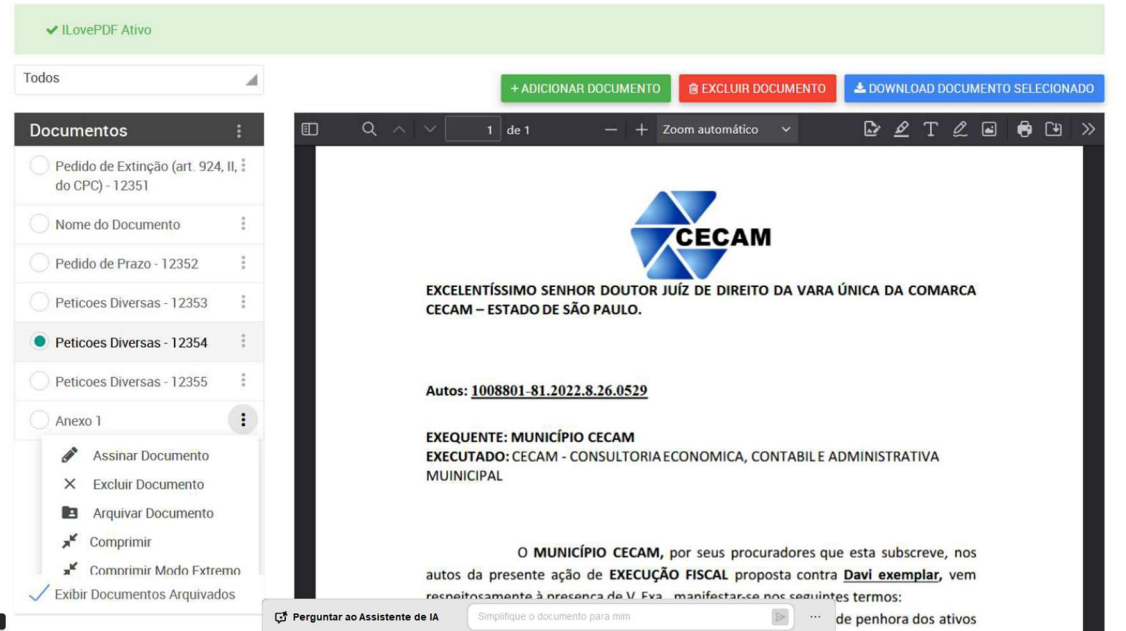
ILovePDF Ativo

Todos

+ ADICIONAR DOCUMENTO

EXCLUIR DOCUMENTO

DOWNLOAD DOCUMENTO SELECIONADO

Documentos

Pedido de Extinção (art. 924, II, do CPC) - 12351

Nome do Documento

Pedido de Prazo - 12352

Peticoes Diversas - 12353

Peticoes Diversas - 12354

Peticoes Diversas - 12355

Anexo 1

Assinar Documento

Excluir Documento

Arquivar Documento

Comprimir

Comprimir Modo Extremo

Exibir Documentos Arquivados

1 de 1

Zoom automático

CECAM

EXCELENTÍSSIMO SENHOR DOUTOR JUÍZ DE DIREITO DA VARA ÚNICA DA COMARCA CECAM – ESTADO DE SÃO PAULO.

Autos: 1008801-81.2022.8.26.0529

EXEQUENTE: MUNICÍPIO CECAM
EXECUTADO: CECAM - CONSULTORIA ECONOMICA, CONTABIL E ADMINISTRATIVA MUNICIPAL

O MUNICÍPIO CECAM, por seus procuradores que esta subscreve, nos autos da presente ação de EXECUÇÃO FISCAL proposta contra Davi exemplar, vem respeitosamente à presença de V. Exa., manifestar-se nos seguintes termos:
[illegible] de penhora dos ativos

Perguntar ao Assistente de IA

Simplifique o documento para mim